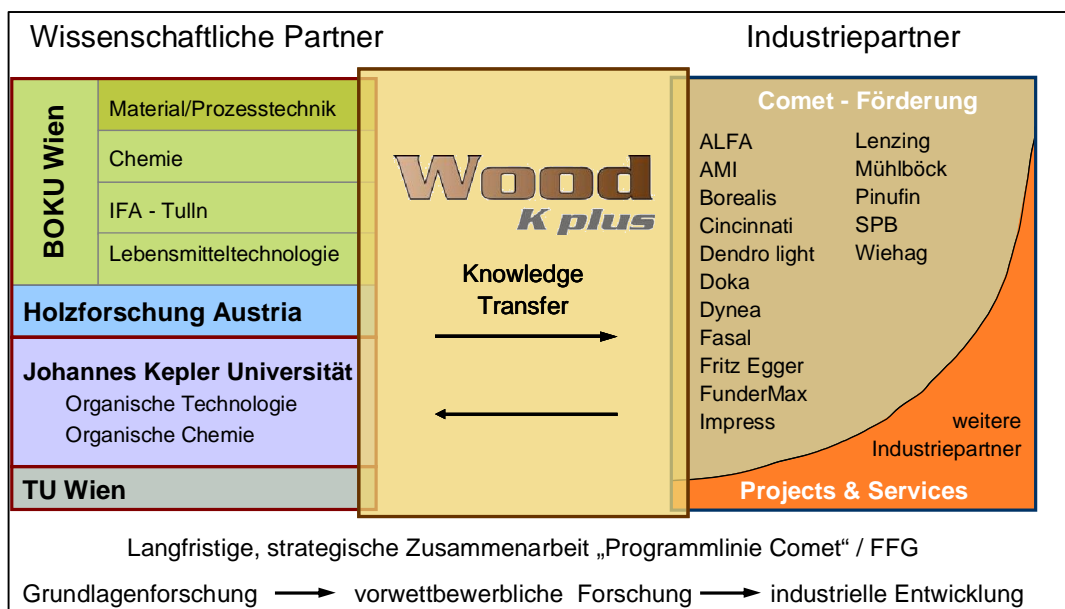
Wissenschaftliche Partner

Industriepartner

BOKU Wien

Material/Prozesstechnik

Chemie

IFA - Tulln

Lebensmitteltechnologie

Holzforschung Austria

Johannes Kepler Universität

Organische Technologie

Organische Chemie

TU Wien

Wood

K plus

Knowledge Transfer

Comet - Förderung

ALFA
AMI
Borealis
Cincinnati
Dendro light
Doka
Dynea
Fasal
Fritz Egger
FunderMax
Impress

Lenzing
Mühlböck
Pinufin
SPB
Wiehag

weitere Industriepartner

Projects & Services

Langfristige, strategische Zusammenarbeit „Programmlinie Comet“ / FFG

Grundlagenforschung → vorwettbewerbliche Forschung → industrielle Entwicklung